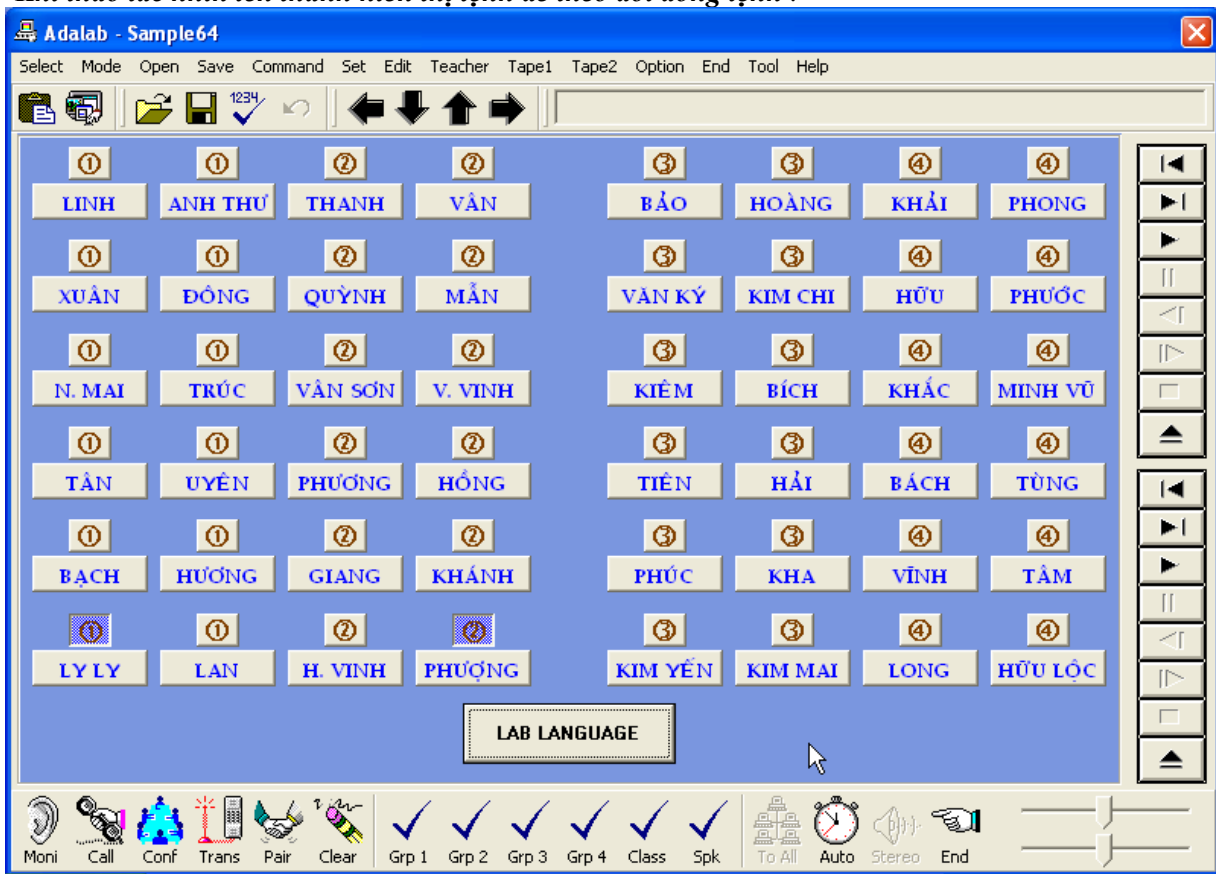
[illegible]

Adalab - Sample64

Select Mode Open Save Command Set Edit Teacher Tape1 Tape2 Option End Tool Help

1234

①
LINH
①
ANH THƯ
②
THANH
②
VÂN
③
BẢO
③
HOÀNG
④
KHẢI
④
PHONG

①
XUÂN
①
ĐÔNG
②
QUỲNH
②
MẪN
③
VĂN KÝ
③
KIM CHI
④
HỮU
④
PHƯỚC

①
N. MAI
①
TRÚC
②
VÂN SƠN
②
V. VINH
③
KIÊM
③
BÍCH
④
KHẮC
④
MINH VŨ

①
TÂN
①
UYÊN
②
PHƯƠNG
②
HỒNG
③
TIÊN
③
HẢI
④
BÁCH
④
TÙNG

①
BẠCH
①
HƯƠNG
②
GIANG
②
KHÁNH
③
PHÚC
③
KHA
④
VĨNH
④
TÂM

①
LY LY
①
LAN
②
H. VINH
②
PHƯỢNG
③
KIM YẾN
③
KIM MAI
④
LONG
④
HỮU LỘC

LAB LANGUAGE

Moni Call Conf Trans Pair Clear Grp 1 Grp 2 Grp 3 Grp 4 Class Spk To All Auto Stereo End